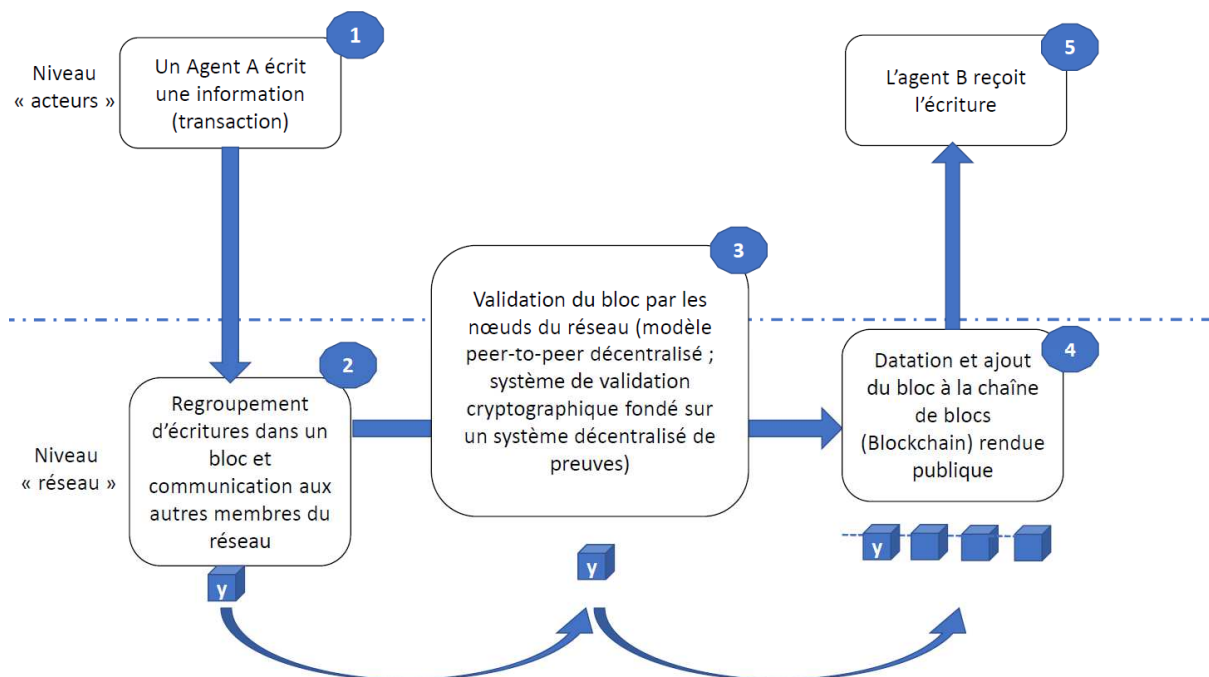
Niveau « acteurs »

1
Un Agent A écrit une information (transaction)

5
L'agent B reçoit l'écriture

3
Validation du bloc par les nœuds du réseau (modèle peer-to-peer décentralisé ; système de validation cryptographique fondé sur un système décentralisé de preuves)

Niveau « réseau »

2
Regroupement d'écritures dans un bloc et communication aux autres membres du réseau

4
Datation et ajout du bloc à la chaîne de blocs (Blockchain) rendue publique

y

y

y